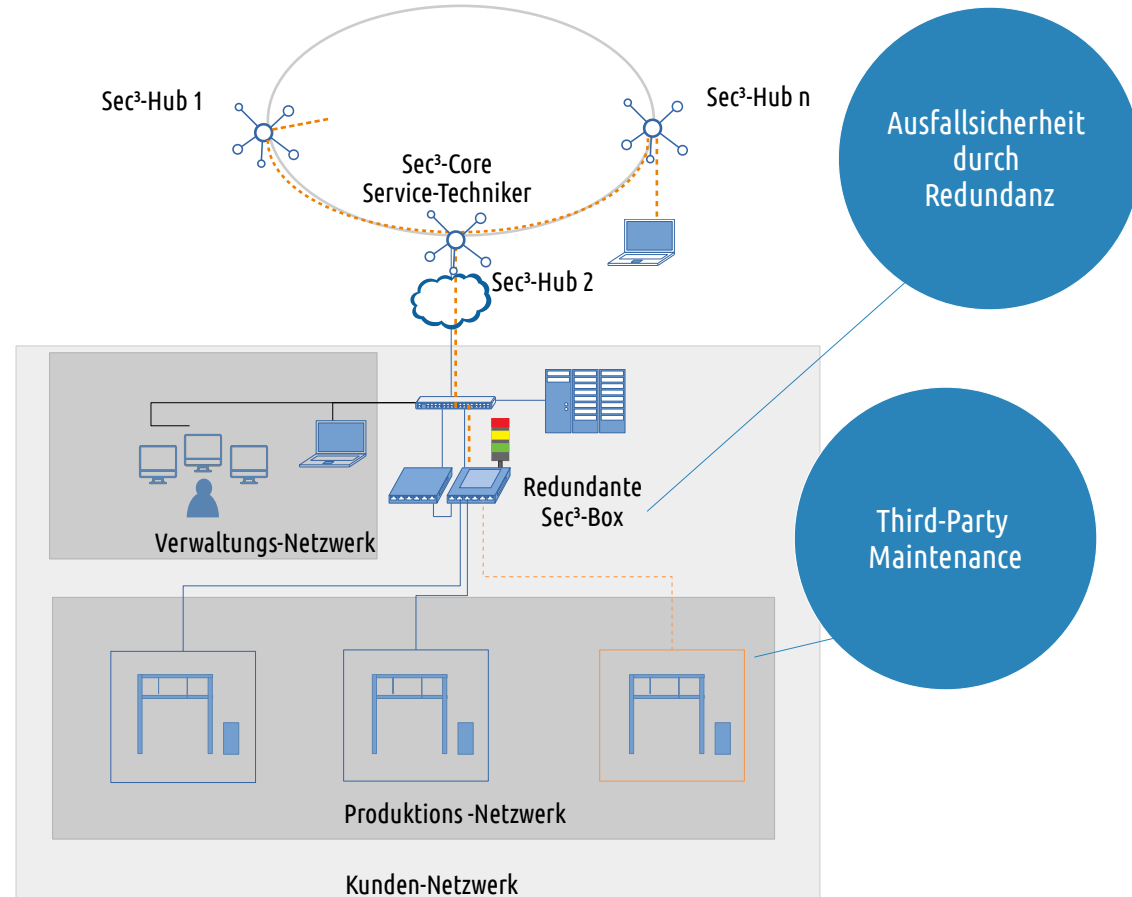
Sec³-Hub 1

Sec³-Hub n

Ausfallsicherheit durch Redundanz

Sec³-Core
Service-Techniker

Sec³-Hub 2

Redundante Sec³-Box

Verwaltungs-Netzwerk

Third-Party Maintenance

Produktions -Netzwerk

Kunden-Netzwerk